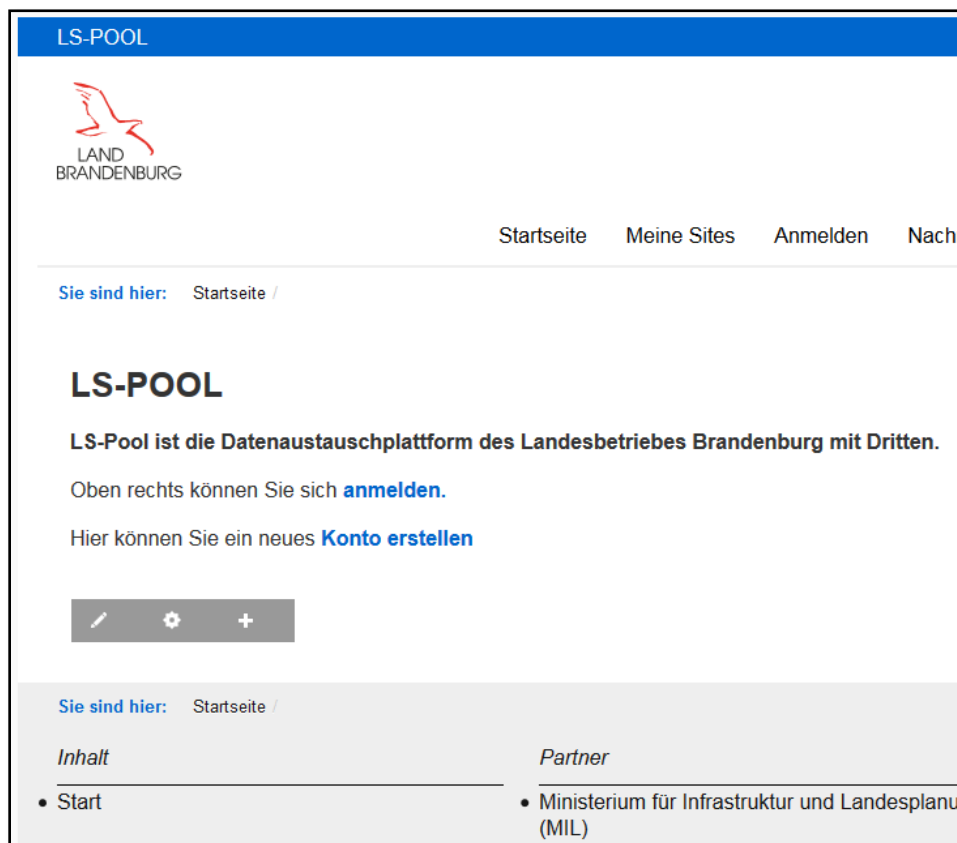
LS-POOL

LAND
BRANDENBURG

Startseite Meine Sites Anmelden Nach

Sie sind hier: Startseite /

LS-POOL

**LS-Pool ist die Datenaustauschplattform des Landesbetriebes Brandenburg mit Dritten.**

Oben rechts können Sie sich anmelden.

Hier können Sie ein neues Konto erstellen

Sie sind hier: Startseite /

*Inhalt*

- Start

*Partner*

- Ministerium für Infrastruktur und Landesplanu (MIL)